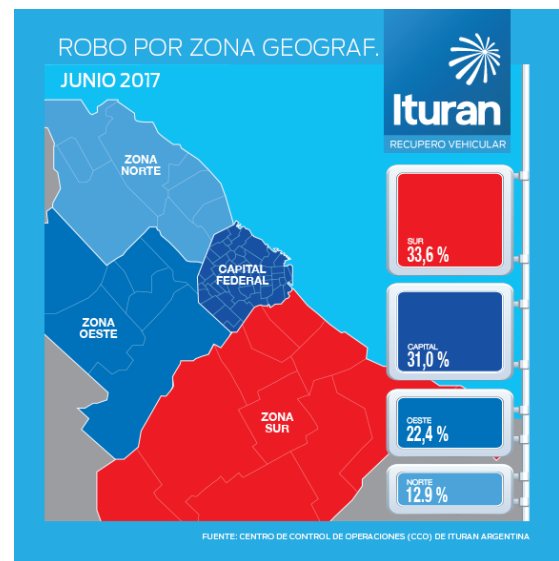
ROBO POR ZONA GEOGRAF.

JUNIO 2017

Ituran

RECUPERO VEHICULAR

ZONA NORTE

CAPITAL FEDERAL

ZONA OESTE

ZONA SUR

SUR
33,6 %

CAPITAL
31,0 %

OESTE
22,4 %

NORTE
12.9 %

FUENTE: CENTRO DE CONTROL DE OPERACIONES (CCO) DE ITURAN ARGENTINA